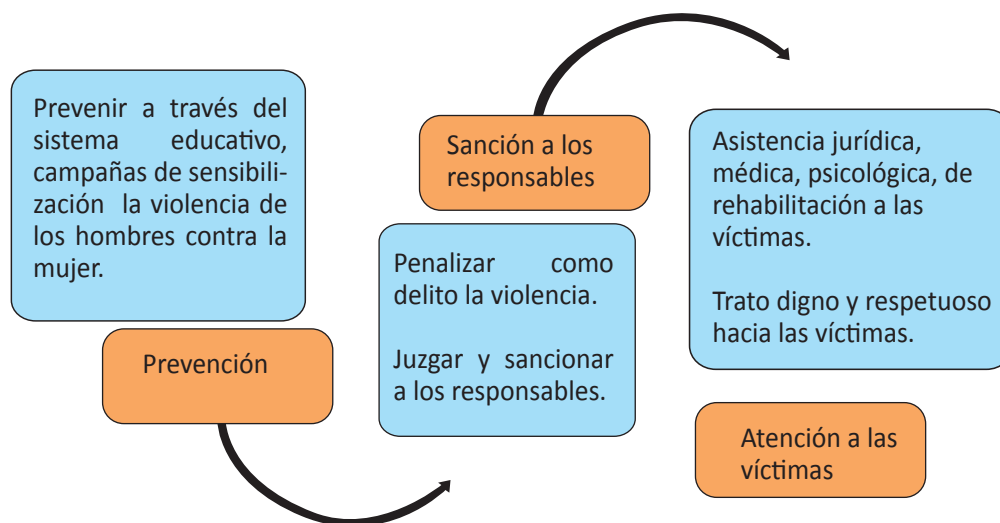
Prevenir a través del sistema educativo, campañas de sensibilización la violencia de los hombres contra la mujer.

Prevención

Sanción a los responsables

Penalizar como delito la violencia.

Juzgar y sancionar a los responsables.

Asistencia jurídica, médica, psicológica, de rehabilitación a las víctimas.

Trato digno y respetuoso hacia las víctimas.

Atención a las víctimas